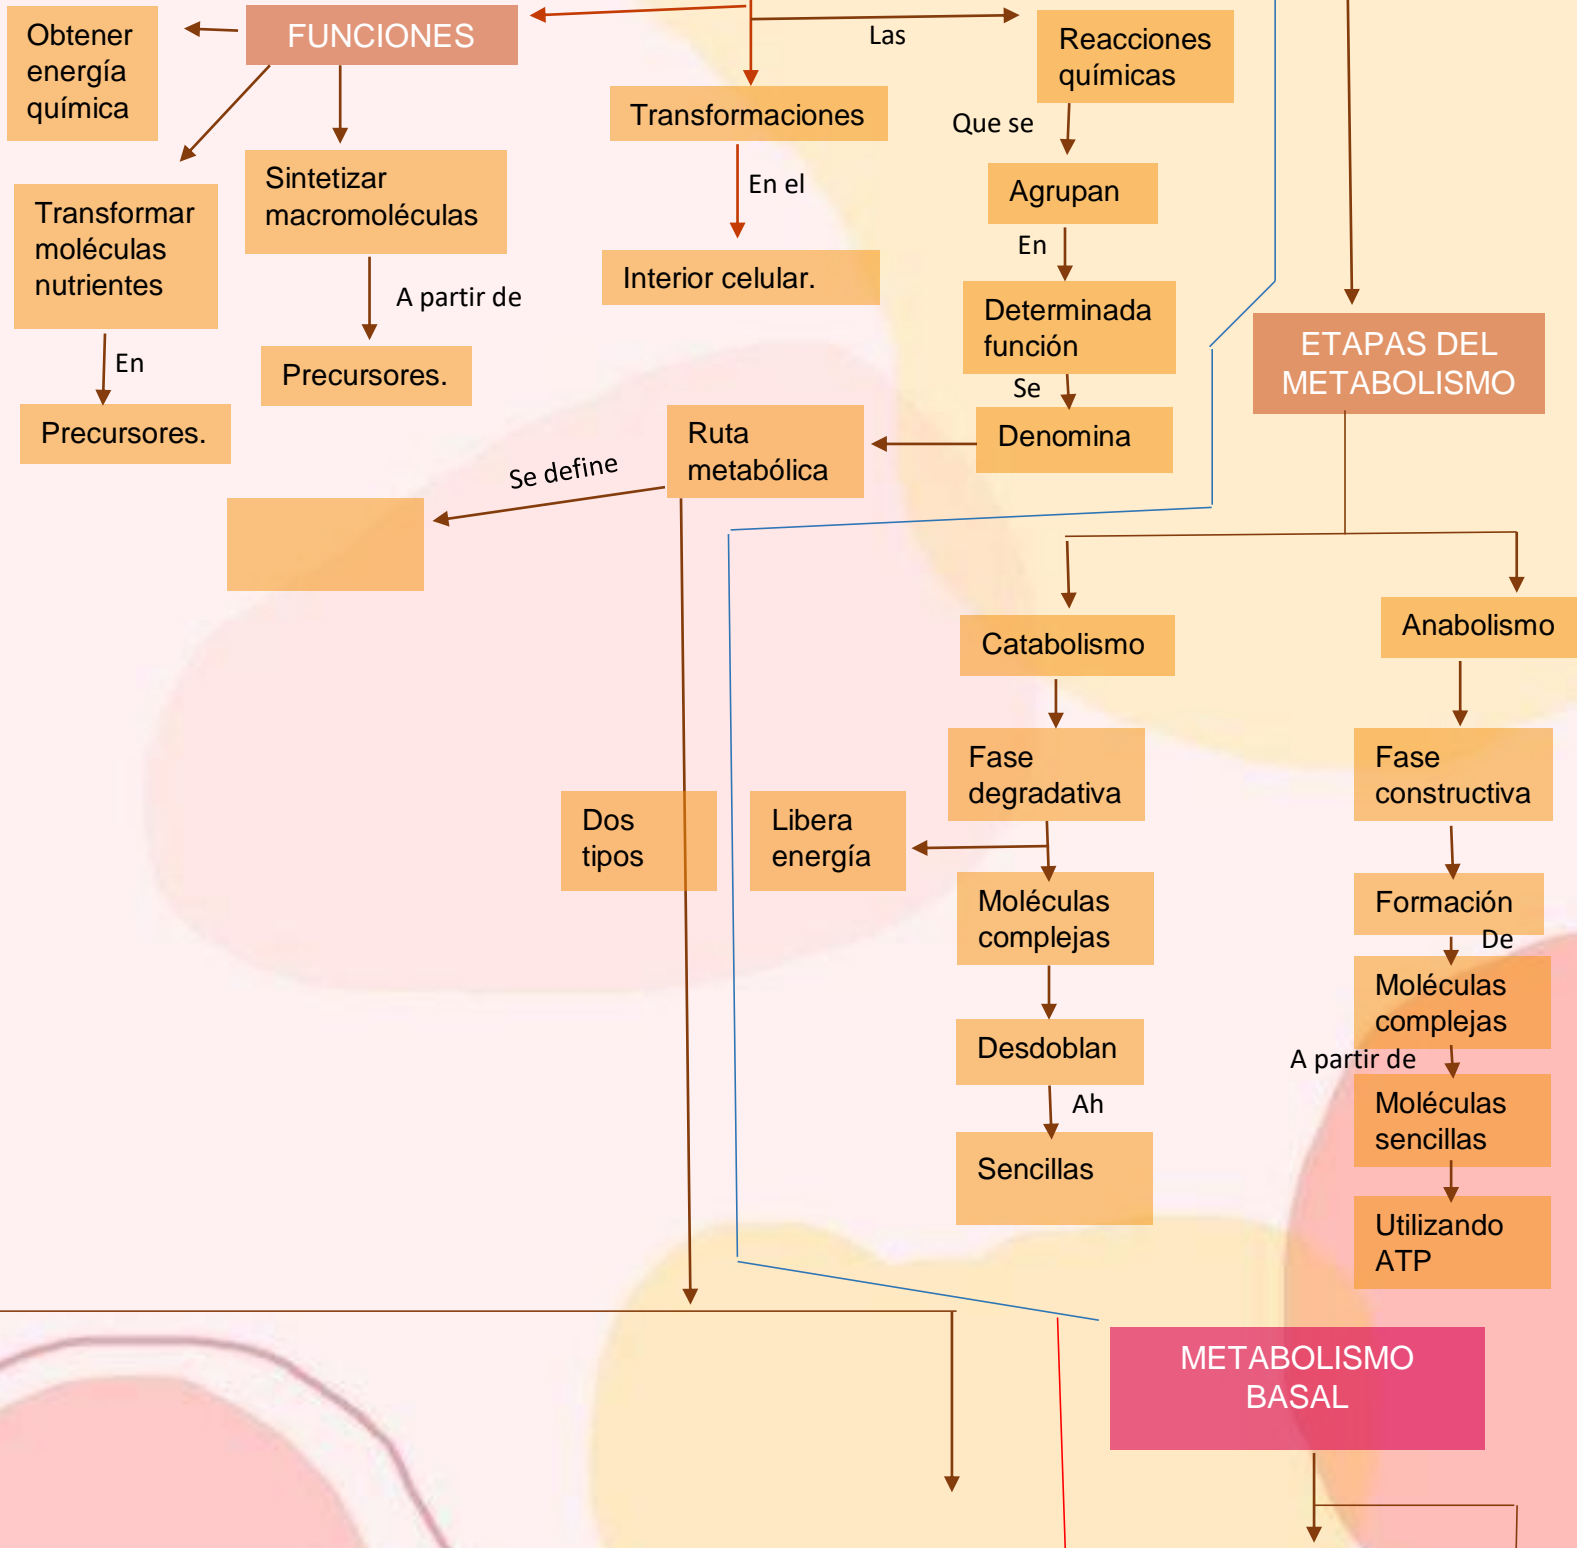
Obtener energía química

FUNCIONES

Las

Reacciones químicas

Transformaciones

Que se

Sintetizar macromoléculas

En el

Agrupan

Transformar moléculas nutrientes

Interior celular.

En

A partir de

Determinada función

En

Precursores.

Se

Precursores.

Ruta metabólica

Denomina

ETAPAS DEL METABOLISMO

Se define

Catabolismo

Anabolismo

Fase degradativa

Fase constructiva

Dos tipos

Libera energía

Moléculas complejas

Formación

De

Moléculas complejas

Desdoblan

A partir de

Moléculas sencillas

Ah

Sencillas

Utilizando ATP

METABOLISMO BASAL